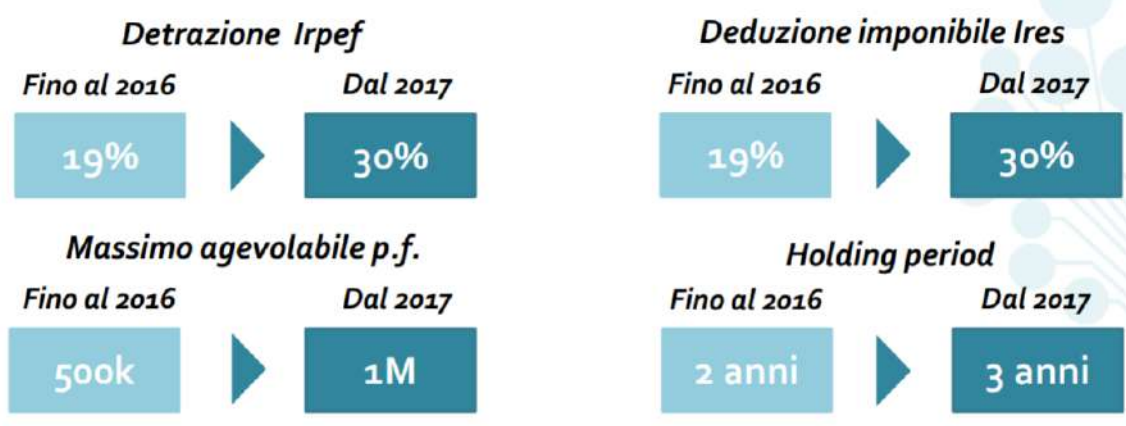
Detrazione Irpef

Fino al 2016

19%

Dal 2017

30%

Deduzione imponibile Ires

Fino al 2016

19%

Dal 2017

30%

Massimo agevolabile p.f.

Fino al 2016

500k

Dal 2017

1M

Holding period

Fino al 2016

2 anni

Dal 2017

3 anni